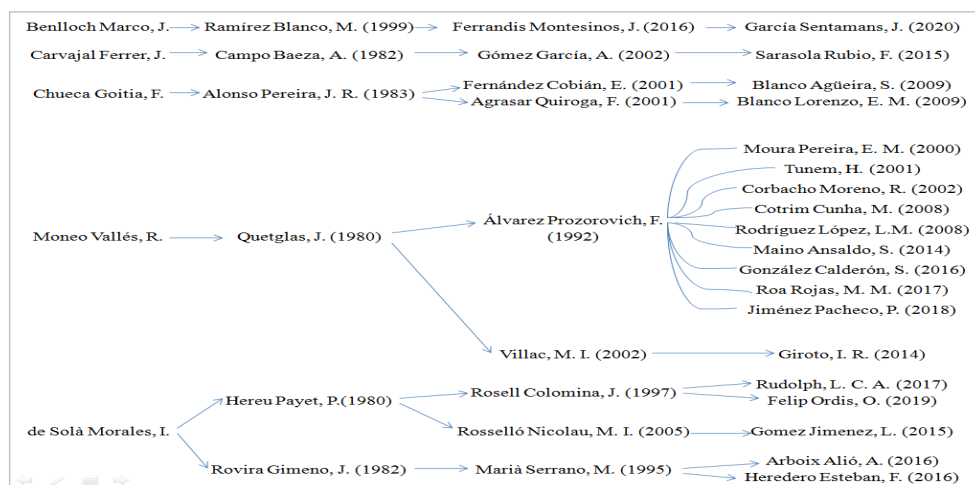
Benlloch Marco, J.
Ramírez Blanco, M. (1999)
Ferrandis Montesinos, J. (2016)
García Sentamans, J. (2020)

Carvajal Ferrer, J.
Campo Baeza, A. (1982)
Gómez García, A. (2002)
Sarasola Rubio, F. (2015)

Chueca Goitia, F.
Alonso Pereira, J. R. (1983)
Fernández Cobián, E. (2001)
Agrasar Quiroga, F. (2001)
Blanco Agüeira, S. (2009)
Blanco Lorenzo, E. M. (2009)

Moneo Vallés, R.
Quetglas, J. (1980)
Álvarez Prozorovich, F. (1992)
Moura Pereira, E. M. (2000)
Tunem, H. (2001)
Corbacho Moreno, R. (2002)
Cotrim Cunha, M. (2008)
Rodríguez López, L.M. (2008)
Maino Ansaldo, S. (2014)
González Calderón, S. (2016)
Roa Rojas, M. M. (2017)
Jiménez Pacheco, P. (2018)
Villac, M. I. (2002)
Giroto, I. R. (2014)

de Solà Morales, I.
Hereu Payet, P.(1980)
Rosell Colomina, J. (1997)
Rudolph, L. C. A. (2017)
Felip Ordis, O. (2019)
Rosselló Nicolau, M. I. (2005)
Gomez Jimenez, L. (2015)
Rovira Gimeno, J. (1982)
Marià Serrano, M. (1995)
Arboix Alió, A. (2016)
Heredero Esteban, F. (2016)